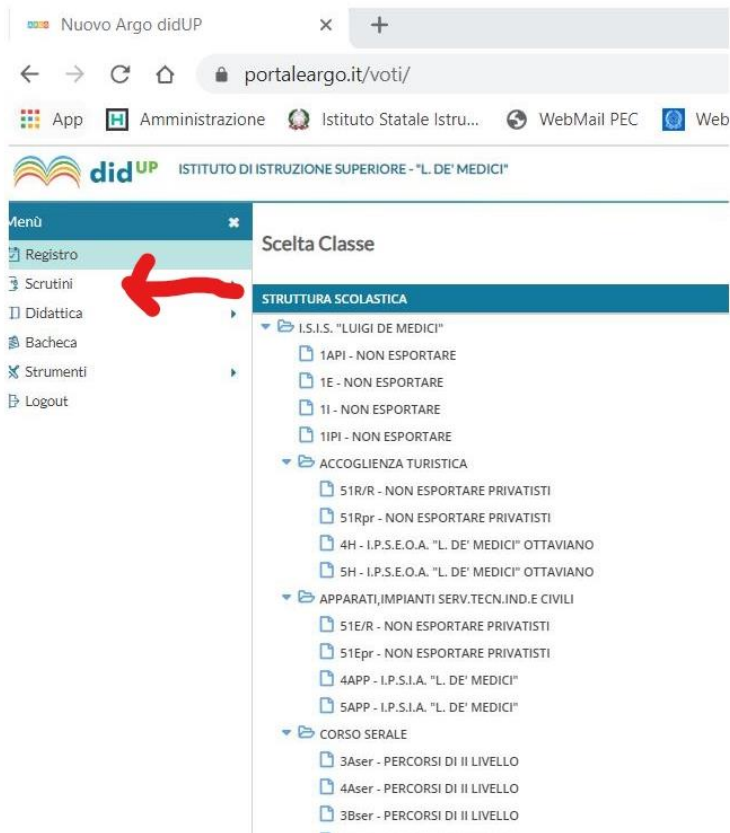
Nuovo Argo didUP ×
+
portaleargo.it/voti/
App Amministrazione Istituto Statale Istru... WebMail PEC Web

didUP ISTITUTO DI ISTRUZIONE SUPERIORE - "L. DE' MEDICI"

Menù
Registro
Scrutini
Didattica
Bacheca
Strumenti
Logout

Scelta Classe

STRUTTURA SCOLASTICA
I.S.I.S. "LUIGI DE MEDICI"
1API - NON ESPORTARE
1E - NON ESPORTARE
1I - NON ESPORTARE
1IPI - NON ESPORTARE
ACCOGLIENZA TURISTICA
51R/R - NON ESPORTARE PRIVATISTI
51Rpr - NON ESPORTARE PRIVATISTI
4H - I.P.S.E.O.A. "L. DE' MEDICI" OTTAVIANO
5H - I.P.S.E.O.A. "L. DE' MEDICI" OTTAVIANO
APPARATI,IMPIANTI SERV.TECN.IND.E CIVILI
51E/R - NON ESPORTARE PRIVATISTI
51Epr - NON ESPORTARE PRIVATISTI
4APP - I.P.S.I.A. "L. DE' MEDICI"
5APP - I.P.S.I.A. "L. DE' MEDICI"
CORSO SERALE
3Aser - PERCORSI DI II LIVELLO
4Aser - PERCORSI DI II LIVELLO
3Bser - PERCORSI DI II LIVELLO